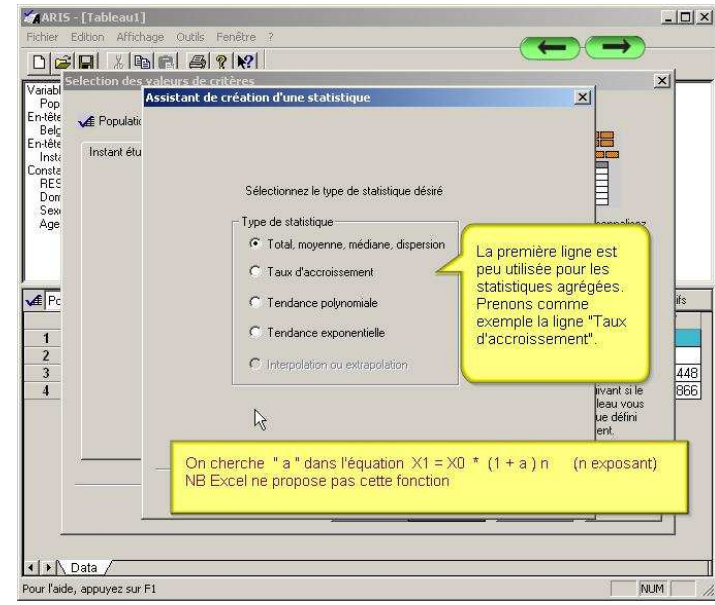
ARIS - [Tableau1]
Fichier Edition Affichage Outils Fenêtre ?

Selection des valeurs de critères

Variabl
Pop
En-tête
Belg
En-tête
Insta
Consta
RES
Dom
Sex
Age

Populatio

Instant étu

Assistant de création d'une statistique

Sélectionnez le type de statistique désiré

Type de statistique
Total, moyenne, médiane, dispersion
Taux d'accroissement
Tendance polynomiale
Tendance exponentielle
Interpolation ou extrapolation

La première ligne est peu utilisée pour les statistiques agrégées. Prenons comme exemple la ligne "Taux d'accroissement".

On cherche " a " dans l'équation X1 = X0 * (1 + a ) n (n exposant)
NB Excel ne propose pas cette fonction

Po
1
2
3
4

ifs
448
866
ivant si le
leau vous
ue défini
ent.

Data

Pour l'aide, appuyez sur F1
NUM